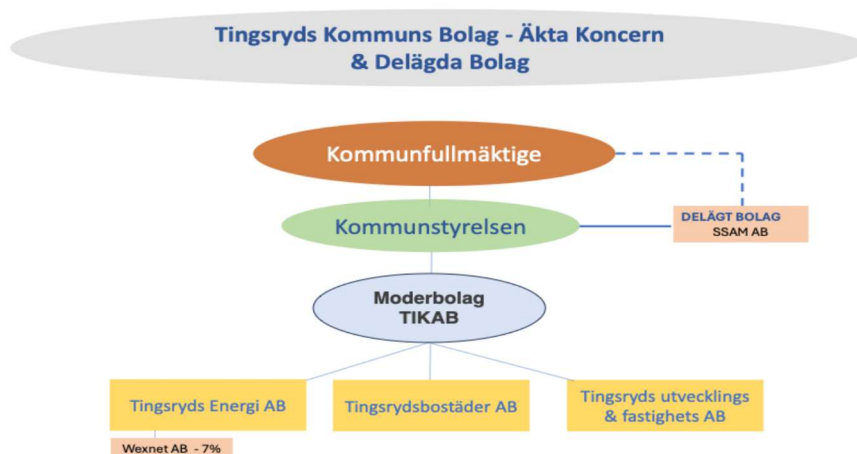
Tingsryds Kommuns Bolag - Äkta Koncern & Delägda Bolag

Kommunfullmäktige

Kommunstyrelsen

DELÄGT BOLAG
SSAM AB

Moderbolag
TIKAB

Tingsryds Energi AB

Tingsrydsbostäder AB

Tingsryds utvecklings & fastighets AB

Wexnet AB - 7%